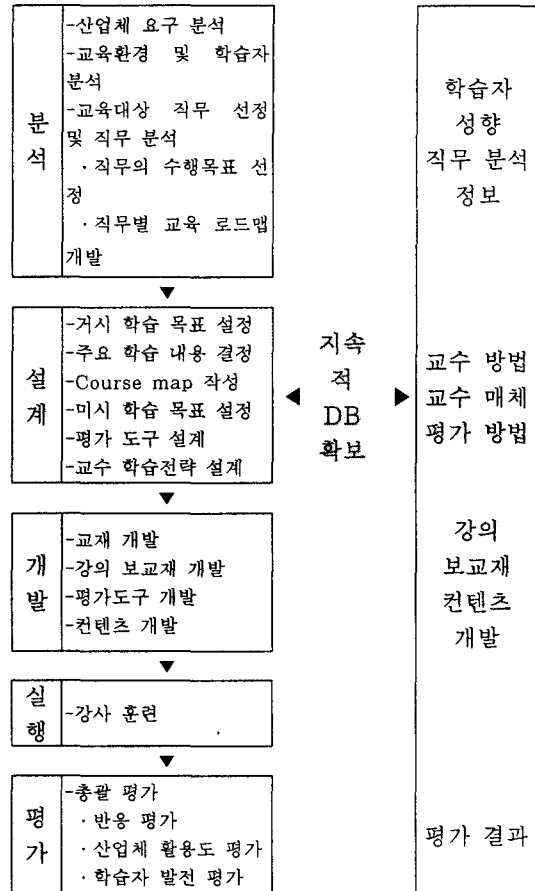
분석

-산업체 요구 분석
-교육환경 및 학습자 분석
-교육대상 직무 선정 및 직무 분석
· 직무의 수행목표 선정
· 직무별 교육 로드맵 개발

설계

-거시 학습 목표 설정
-주요 학습 내용 결정
-Course map 작성
-미시 학습 목표 설정
-평가 도구 설계
-교수 학습전략 설계

개발

-교재 개발
-강의 보교재 개발
-평가도구 개발
-컨텐츠 개발

실행

-강사 훈련

평가

-총괄 평가
· 반응 평가
· 산업체 활용도 평가
· 학습자 발전 평가

지속적 DB 확보

학습자 성향 직무 분석 정보

교수 방법 교수 매체 평가 방법

강의 보교재 컨텐츠 개발

평가 결과